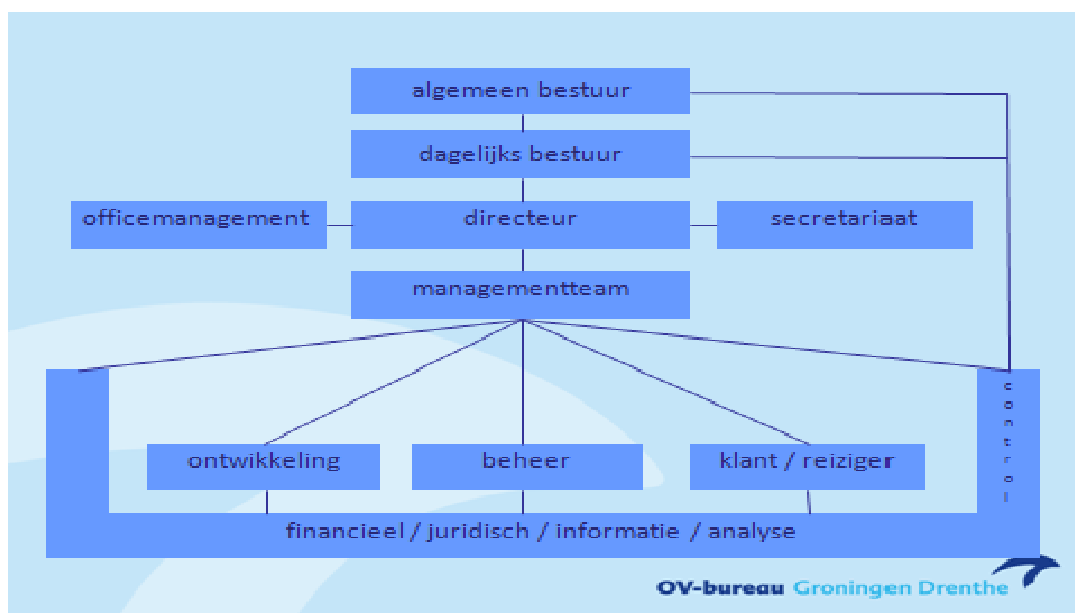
algemeen bestuur

dagelijks bestuur

officemanagement

directeur

secretariaat

managementteam

ontwikkeling

beheer

klant / reiziger

control

financieel / juridisch / informatie / analyse

OV-bureau Groningen Drenthe